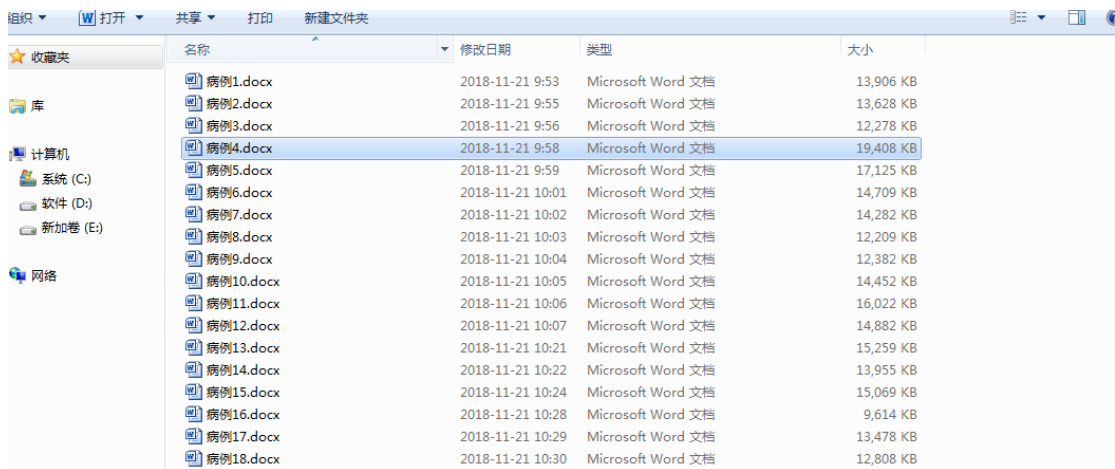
组织 ▼ 打开 ▼ 共享 ▼ 打印 新建文件夹

收藏夹

库

计算机
系统 (C:)
软件 (D:)
新加卷 (E:)

网络

| 名称 | 修改日期 | 类型 | 大小 |
|---|---|---|---|
| 病例1.docx | 2018-11-21 9:53 | Microsoft Word 文档 | 13,906 KB |
| 病例2.docx | 2018-11-21 9:55 | Microsoft Word 文档 | 13,628 KB |
| 病例3.docx | 2018-11-21 9:56 | Microsoft Word 文档 | 12,278 KB |
| 病例4.docx | 2018-11-21 9:58 | Microsoft Word 文档 | 19,408 KB |
| 病例5.docx | 2018-11-21 9:59 | Microsoft Word 文档 | 17,125 KB |
| 病例6.docx | 2018-11-21 10:01 | Microsoft Word 文档 | 14,709 KB |
| 病例7.docx | 2018-11-21 10:02 | Microsoft Word 文档 | 14,282 KB |
| 病例8.docx | 2018-11-21 10:03 | Microsoft Word 文档 | 12,209 KB |
| 病例9.docx | 2018-11-21 10:04 | Microsoft Word 文档 | 12,382 KB |
| 病例10.docx | 2018-11-21 10:05 | Microsoft Word 文档 | 14,452 KB |
| 病例11.docx | 2018-11-21 10:06 | Microsoft Word 文档 | 16,022 KB |
| 病例12.docx | 2018-11-21 10:07 | Microsoft Word 文档 | 14,882 KB |
| 病例13.docx | 2018-11-21 10:21 | Microsoft Word 文档 | 15,259 KB |
| 病例14.docx | 2018-11-21 10:22 | Microsoft Word 文档 | 13,955 KB |
| 病例15.docx | 2018-11-21 10:24 | Microsoft Word 文档 | 15,069 KB |
| 病例16.docx | 2018-11-21 10:28 | Microsoft Word 文档 | 9,614 KB |
| 病例17.docx | 2018-11-21 10:29 | Microsoft Word 文档 | 13,478 KB |
| 病例18.docx | 2018-11-21 10:30 | Microsoft Word 文档 | 12,808 KB |